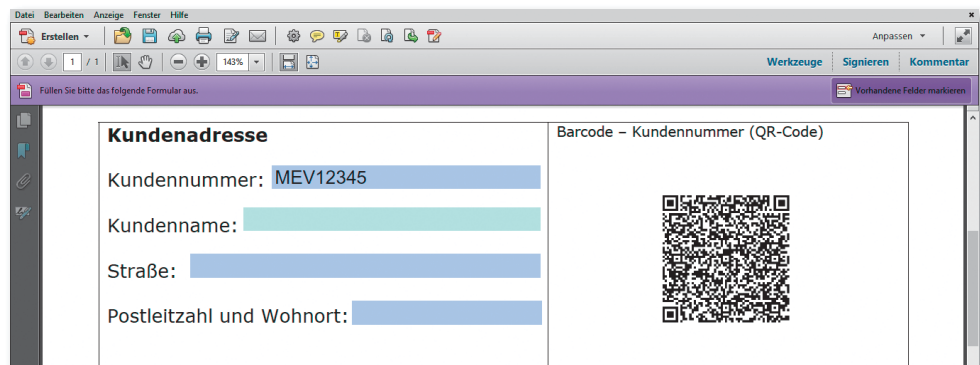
Datei Bearbeiten Anzeige Fenster Hilfe

Erstellen

Anpassen

1 / 1

143%

Werkzeuge Signieren Kommentar

Füllen Sie bitte das folgende Formular aus.

Vorhandene Felder markieren

**Kundenadresse**

Kundennummer: MEV12345

Kundenname:

Straße:

Postleitzahl und Wohnort:

Barcode – Kundennummer (QR-Code)